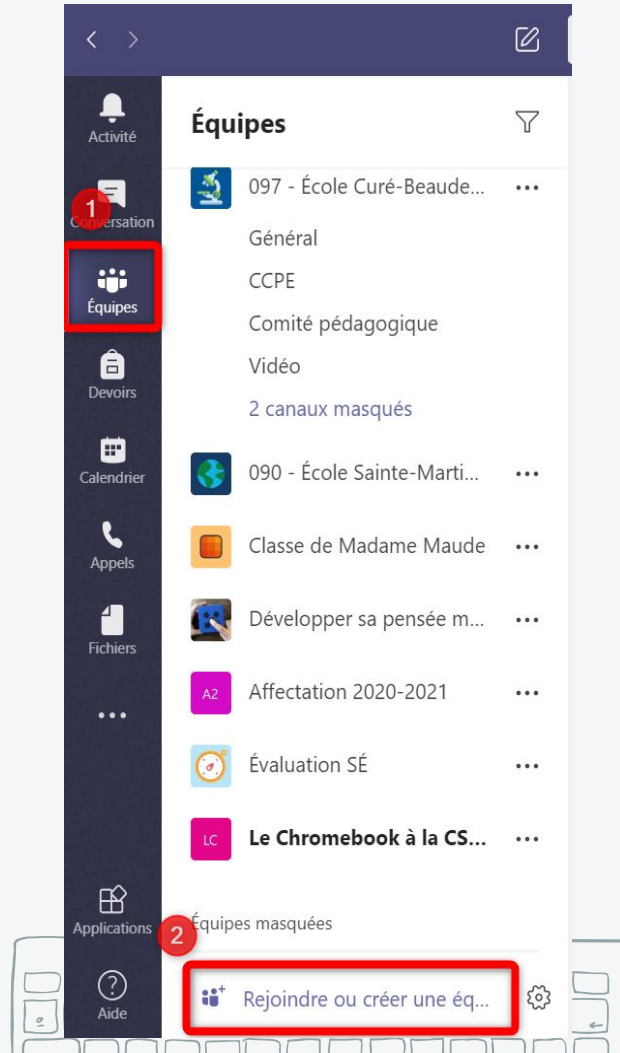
Activité

1

Conversation

Équipes

Devoirs

Calendrier

Appels

Fichiers

...

Applications

2

Aide

Équipes

097 - École Curé-Beaude...

Général

CCPE

Comité pédagogique

Vidéo

2 canaux masqués

090 - École Sainte-Marti...

Classe de Madame Maude

Développer sa pensée m...

A2 Affectation 2020-2021

Évaluation SÉ

LC Le Chromebook à la CS...

Équipes masquées

Rejoindre ou créer une éq...